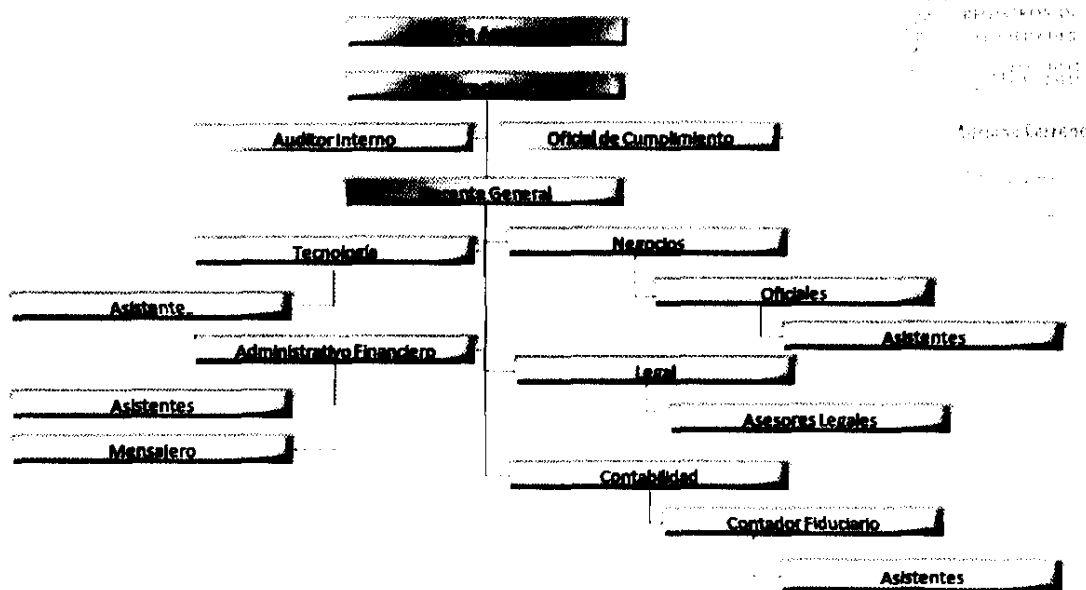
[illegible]a A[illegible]

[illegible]

Auditor Interno

Oficial de Cumplimiento

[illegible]ente General

Tecnología

Asistente

Administrativo Financiero

Asistentes

Mensajero

Negocios

Oficiales

Asistentes

Legal

Asesores Legales

Contabilidad

Contador Fiduciario

Asistentes

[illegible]

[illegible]